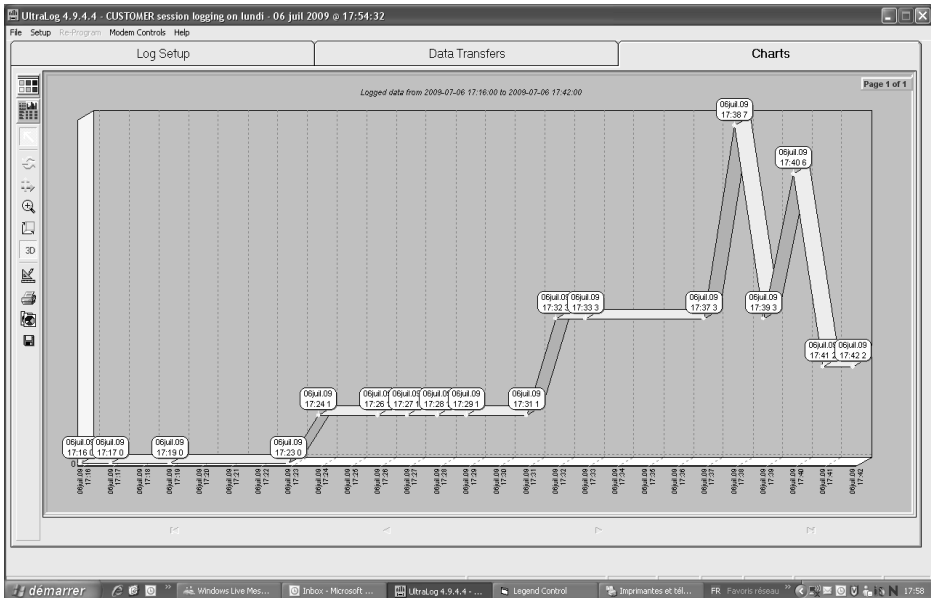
UltraLog 4.9.4.4 - CUSTOMER session logging on lundi - 06 juil 2009 @ 17:54:32

File Setup Re-Program Modem Controls Help

Log Setup

Data Transfers

Charts

3D

Page 1 of 1

Logged data from 2009-07-06 17:16:00 to 2009-07-06 17:42:00

06juil.09 17:38 7

06juil.09 17:40 6

06juil.09 17:32 3

06juil.09 17:33 3

06juil.09 17:37 3

06juil.09 17:39 3

06juil.09 17:41 2

06juil.09 17:42 2

06juil.09 17:24 1

06juil.09 17:26

06juil.09 17:27 1

06juil.09 17:28

06juil.09 17:29 1

06juil.09 17:31 1

06juil.09 17:16 0

06juil.09 17:17 0

06juil.09 17:19 0

06juil.09 17:23 0

0

06juil.09 17:16

06juil.09 17:17

06juil.09 17:18

06juil.09 17:19

06juil.09 17:20

06juil.09 17:21

06juil.09 17:22

06juil.09 17:23

06juil.09 17:24

06juil.09 17:25

06juil.09 17:26

06juil.09 17:27

06juil.09 17:28

06juil.09 17:29

06juil.09 17:30

06juil.09 17:31

06juil.09 17:32

06juil.09 17:33

06juil.09 17:34

06juil.09 17:35

06juil.09 17:36

06juil.09 17:37

06juil.09 17:38

06juil.09 17:39

06juil.09 17:40

06juil.09 17:41

06juil.09 17:42

démarrer

Windows Live Mes...

Inbox - Microsoft ...

UltraLog 4.9.4.4 - ...

Legend Control

Imprimantes et tél...

FR Favoris réseau

17:58